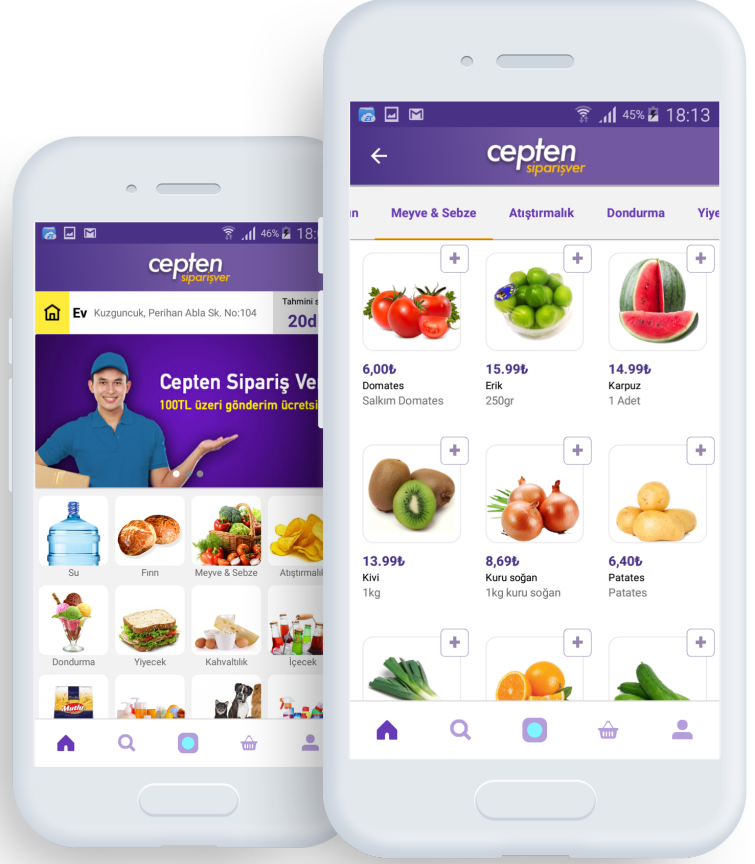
46% 18:

cepten siparişver

Ev Kuzguncuk, Perihan Abla Sk. No:104

Tahmini s

20d

Cepten Sipariş Ve

100TL üzeri gönderim ücretsi

Su

Fırın

Meyve & Sebze

Atıştırmalık

Dondurma

Yiyecek

Kahvaltılık

İçecek

Mutlu

45% 18:13

cepten siparişver

n

Meyve & Sebze

Atıştırmalık

Dondurma

Yiye

6,00₺
Domates
Salkım Domates

15.99₺
Erik
250gr

14.99₺
Karpuz
1 Adet

13.99₺
Kivi
1kg

8,69₺
Kuru soğan
1kg kuru soğan

6,40₺
Patates
Patates